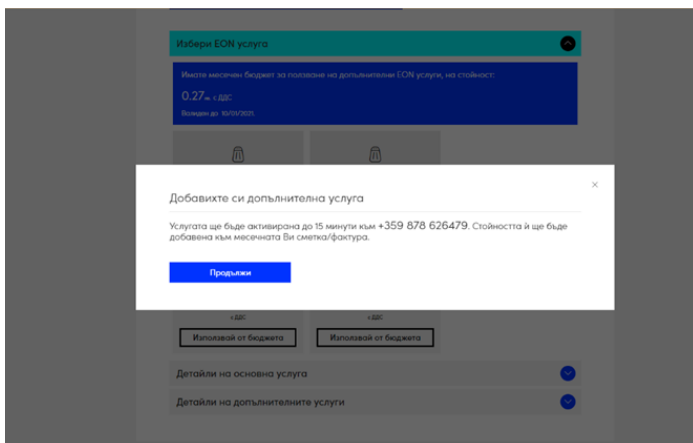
Избери EON услуга

Имате месечен бюджет за ползване на допълнителни EON услуги, на стойност:

0.27 лв. с ДДС

Валиден до 10/01/2021

Добавихте си допълнителна услуга

×

Услугата ще бъде активирана до 15 минути към +359 878 626479. Стойността ѝ ще бъде добавена към месечната Ви сметка/фактура.

Продължи

с ДДС

с ДДС

Използвай от бюджета

Използвай от бюджета

Детайли на основна услуга

Детайли на допълнителните услуги